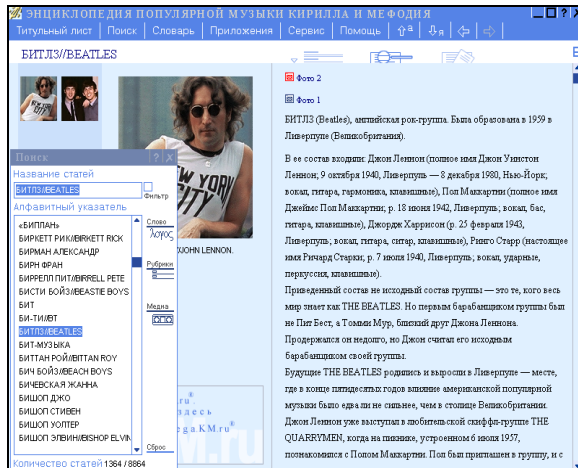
ЭНЦИКЛОПЕДИЯ ПОПУЛЯРНОЙ МУЗЫКИ КИРИЛЛА И МЕФОДИЯ
Титульный лист | Поиск | Словарь | Приложения | Сервис | Помощь | ⇧a | ⇩a

БИТЛЗ//BEATLES

Фото 2

Фото 1

БИТЛЗ (Beatles), английская рок-группа. Была образована в 1959 в Ливерпуле (Великобритания).

В ее состав входили: Джон Леннон (полное имя Джон Уинстон Леннон; 9 октября 1940, Ливерпуль — 8 декабря 1980, Нью-Йорк; вокал, гитара, гармоника, клавишные), Пол Маккартни (полное имя Джеймс Пол Маккартни; р. 18 июня 1942, Ливерпуль; вокал, бас, гитара, клавишные), Джордж Харрисон (р. 25 февраля 1943, Ливерпуль; вокал, гитара, ситар, клавишные), Ринго Старр (настоящее имя Ричард Старки; р. 7 июля 1940, Ливерпуль; вокал, ударные, перкуссия, клавишные).

Приведенный состав не исходный состав группы — это те, кого весь мир знает как THE BEATLES. Но первым барабанщиком группы был не Пит Бест, а Томми Мур, близкий друг Джона Леннона. Продержался он недолго, но Джон считал его исходным барабанщиком своей группы.

Будущие THE BEATLES родились и выросли в Ливерпуле — месте, где в конце пятидесятых годов влияние американской популярной музыки было едва ли не сильнее, чем в столице Великобритании. Джон Леннон уже выступал в любительской скиффл-группе THE QUARRYMEN, когда на пикнике, устроенном 6 июля 1957, познакомился с Полом Маккартни. Пол был приглашен в группу, и с

Поиск
Название статей
БИТЛЗ//BEATLES
Фильтр
Алфавитный указатель
«БИППАН»
БИРКЕТТ РИК//BIRKETT RICK
БИРМАН АЛЕКСАНДР
БИРН ФРАН
БИРРЕЛЛ ПИТ//BIRRELL PETE
БИСТИ БОЙЗ//BEASTIE BOYS
БИТ
БИ-ТИ//BT
БИТЛЗ//BEATLES
БИТ-МУЗЫКА
БИТТАН РОЙ//BITTAN ROY
БИЧ БОЙЗ//BEACH BOYS
БИЧЕВСКАЯ ЖАННА
БИШОП ДЖО
БИШОП СТИВЕН
БИШОП УОЛТЕР
БИШОП ЭЛВИН//BISHOP ELVIN
Слово
Рубрики
Медиа
Сброс
Количество статей 1364 / 8664

JOHN LENNON.